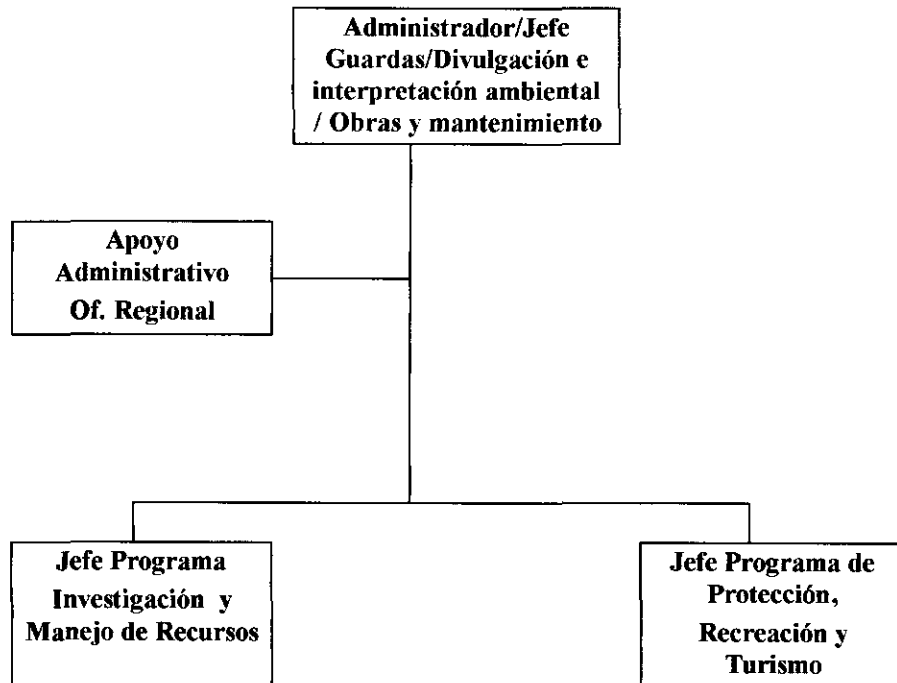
Administrador/Jefe Guardas/Divulgación e interpretación ambiental / Obras y mantenimiento

Apoyo Administrativo Of. Regional

Jefe Programa Investigación y Manejo de Recursos

Jefe Programa de Protección, Recreación y Turismo